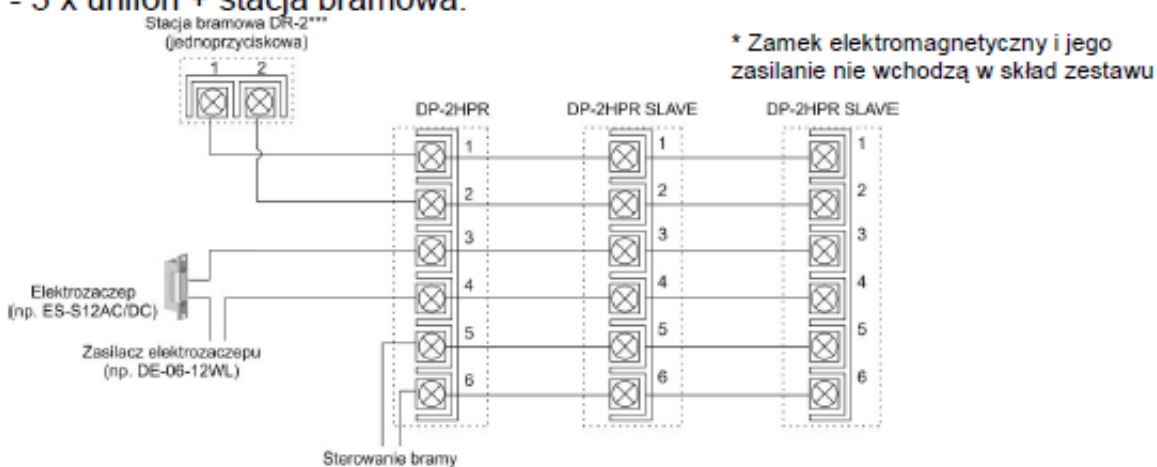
- 3 x unifon + stacja bramowa:

Stacja bramowa DR-2***
(jednoprzyciskowa)
1 2

* Zamek elektromagnetyczny i jego zasilanie nie wchodzą w skład zestawu

DP-2HPR
1
2
3
4
5
6

DP-2HPR SLAVE
1
2
3
4
5
6

DP-2HPR SLAVE
1
2
3
4
5
6

Elektrozaczep
(np. ES-S12AC/DC)

Zasilacz elektrozaczepu
(np. DE-06-12WL)

Sterowanie bramy